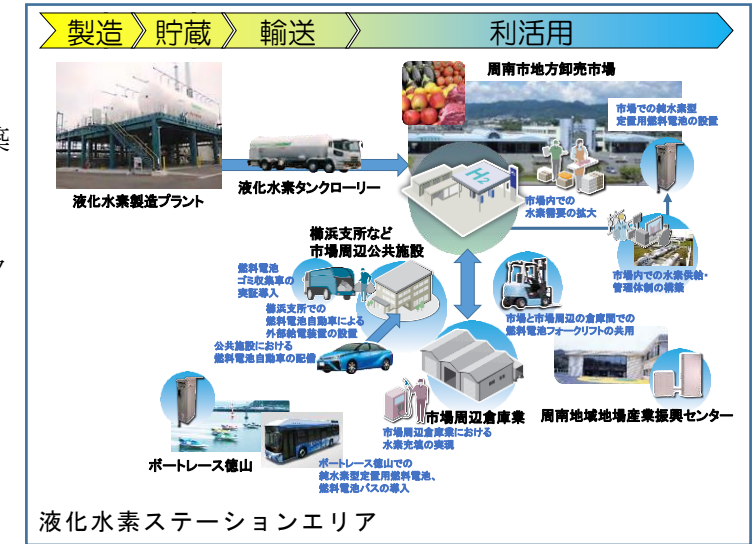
製造 貯蔵 輸送 利活用

周南市地方卸売市場

市場での純水素型定置用燃料電池の設置

液化水素製造プラント

液化水素タンクローリー

$H_2$

市場内での水素需要の拡大

櫛浜支所など市場周辺公共施設

燃料電池ゴミ収集車の実証導入

櫛浜支所での燃料電池自動車による外部給電装置の設置

公共施設における燃料電池自動車の配備

市場内での水素供給・管理体制の構築

市場と市場周辺の倉庫間での燃料電池フォークリフトの共用

市場周辺倉庫業

周南地域地場産業振興センター

市場周辺倉庫業における水素充填の実現

ボートレース徳山

ボートレース徳山での純水素型定置用燃料電池、燃料電池バスの導入

液化水素ステーションエリア